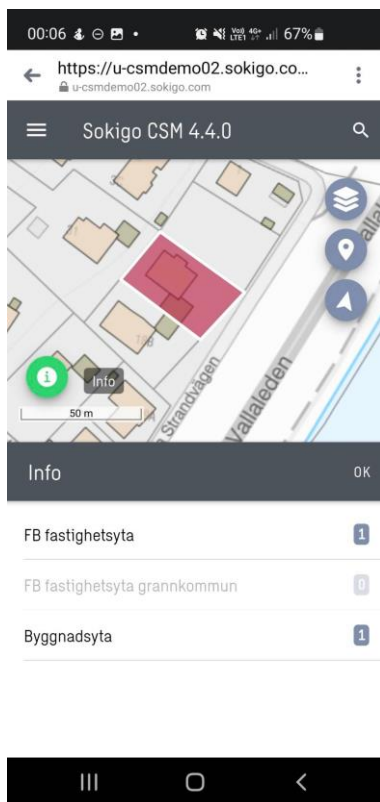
00:06 67%

https://u-csmdemo02.sokigo.co...
u-csmdemo02.sokigo.com

Sokigo CSM 4.4.0

11
1/8
Info
50 m
Strandvägen
Vallaleden
Vallal

Info
OK

FB fastighetsyta 1

FB fastighetsyta grannkommun 0

Byggnadsyta 1